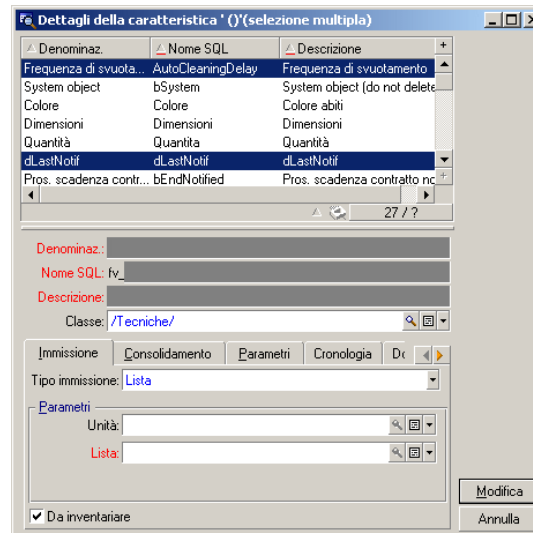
Dettagli della caratteristica ' ()'(selezione multipla)

| Denominaz. | Nome SQL | Descrizione |
|---|---|---|
| Frequenza di svuota... | AutoCleaningDelay | Frequenza di svuotamento |
| System object | bSystem | System object (do not delete |
| Colore | Colore | Colore abiti |
| Dimensioni | Dimensioni | Dimensioni |
| Quantità | Quantita | Quantità |
| dLastNotif | dLastNotif | dLastNotif |
| Pros. scadenza contr... | bEndNotified | Pros. scadenza contratto no |

27 / ?

Denominaz.:
Nome SQL: fv_
Descrizione:
Classe: /Tecniche/

Immissione | Consolidamento | Parametri | Cronologia | Do

Tipo immissione: Lista

Parametri
Unità:
Lista:

Modifica
Annulla

Da inventariare